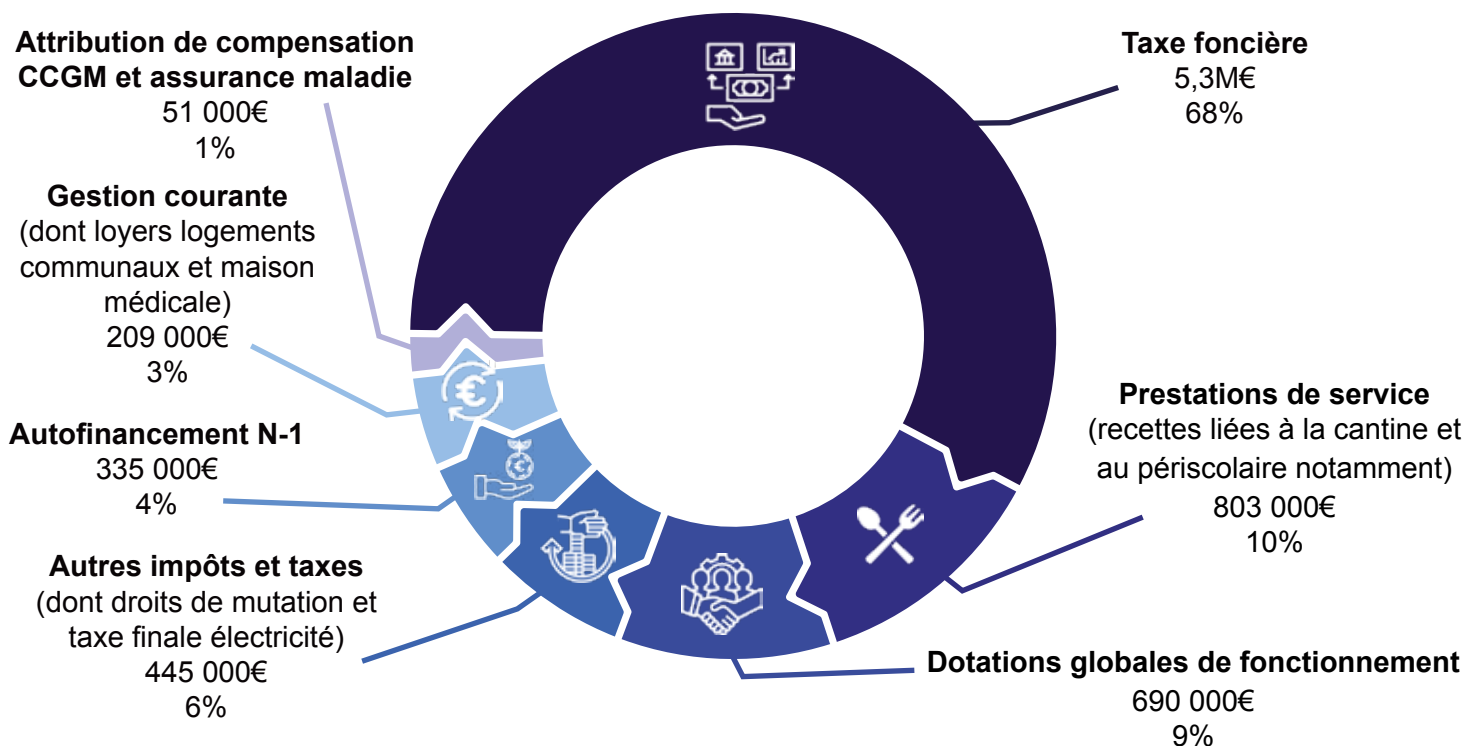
**Attribution de compensation CCGM et assurance maladie**
51 000€
1%

**Gestion courante**
(dont loyers logements communaux et maison médicale)
209 000€
3%

**Autofinancement N-1**
335 000€
4%

**Autres impôts et taxes**
(dont droits de mutation et taxe finale électricité)
445 000€
6%

**Taxe foncière**
5,3M€
68%

**Prestations de service**
(recettes liées à la cantine et au périscolaire notamment)
803 000€
10%

**Dotations globales de fonctionnement**
690 000€
9%